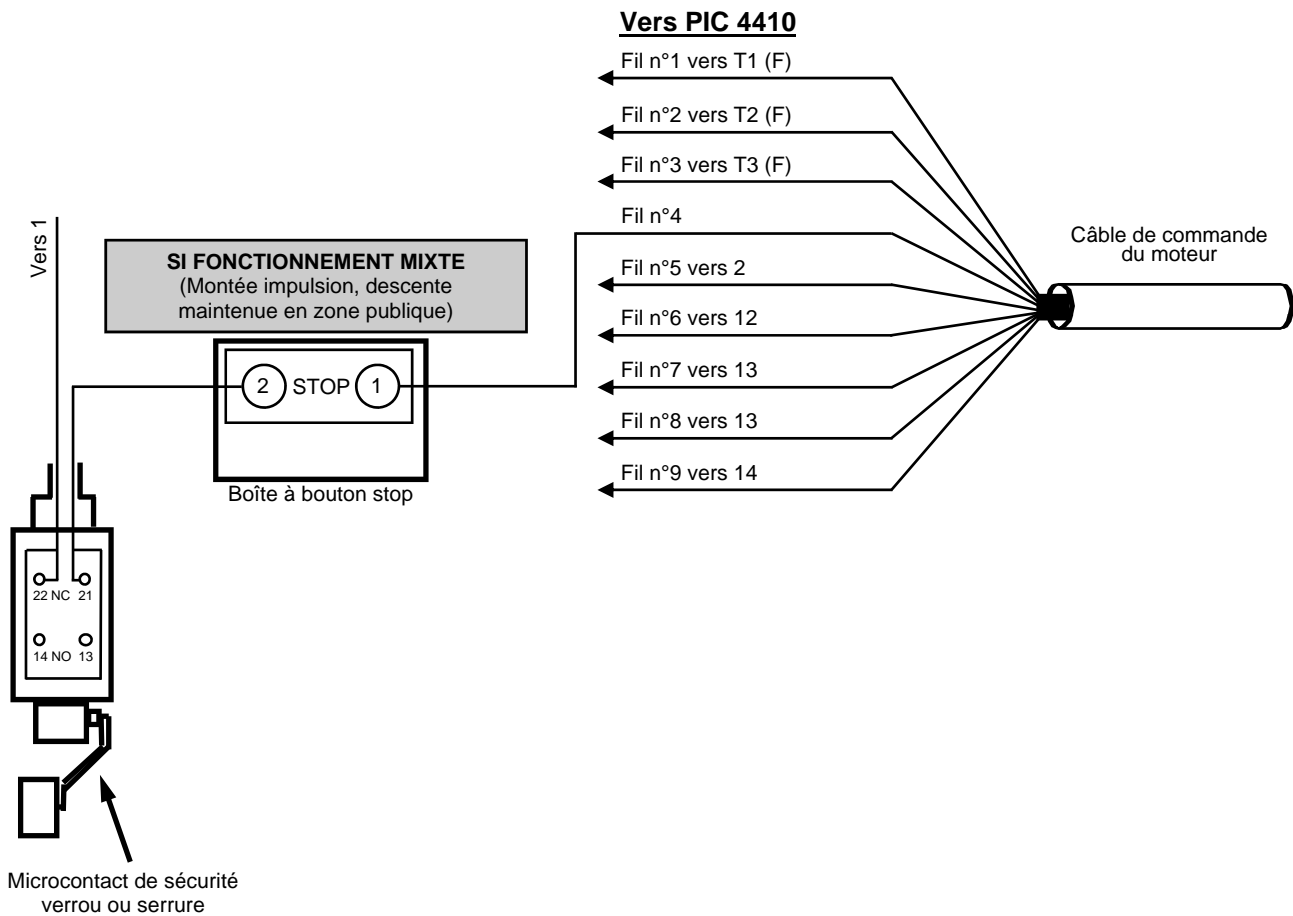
Vers PIC 4410

Fil n°1 vers T1 (F)

Fil n°2 vers T2 (F)

Fil n°3 vers T3 (F)

Fil n°4

Fil n°5 vers 2

Fil n°6 vers 12

Fil n°7 vers 13

Fil n°8 vers 13

Fil n°9 vers 14

Câble de commande du moteur

Vers 1

SI FONCTIONNEMENT MIXTE
(Montée impulsion, descente maintenue en zone publique)

2 STOP 1

Boîte à bouton stop

22 NC 21

14 NO 13

Microcontact de sécurité verrou ou serrure